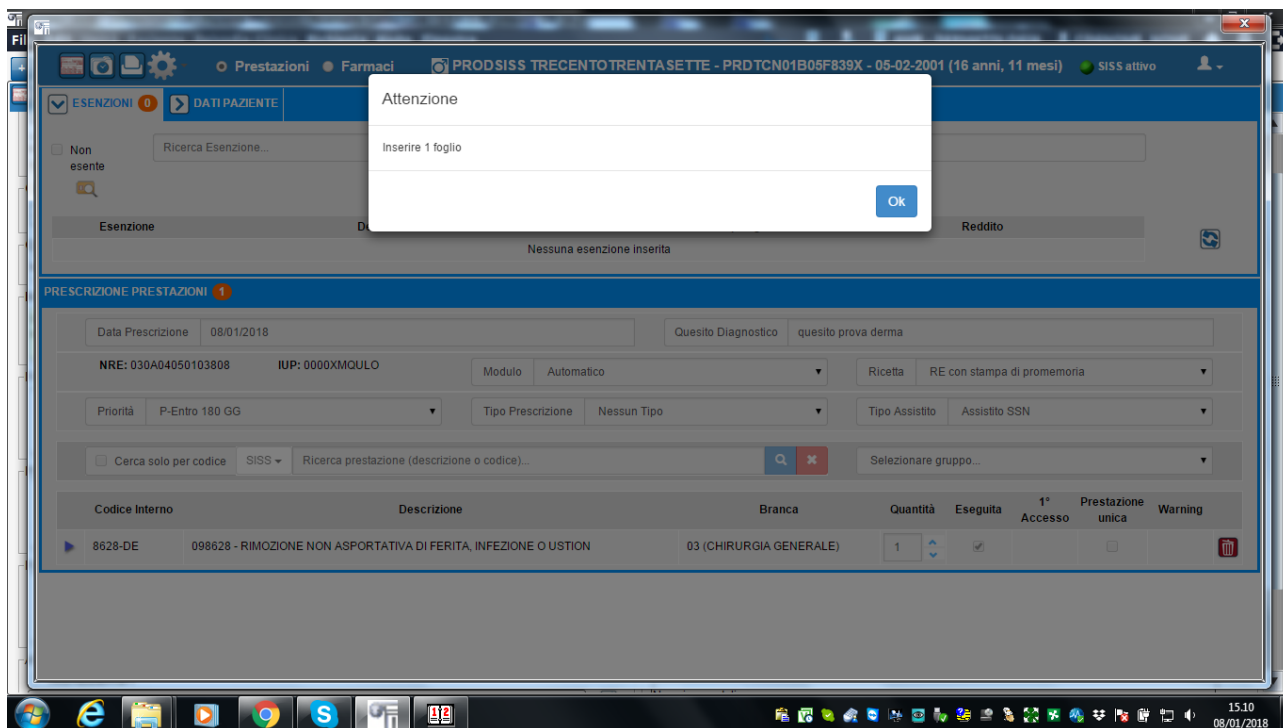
Prestazioni Farmaci PRODSISS TRECENTOTRENTASETTE - PRDTCN01B05F839X - 05-02-2001 (16 anni, 11 mesi) SISS attivo

ESENZIONI 0 DATI PAZIENTE

Non esente

Ricerca Esenzione...

| Esenzione | D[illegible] | Reddito |
|---|---|---|
| Nessuna esenzione inserita | | |

Attenzione

Inserire 1 foglio

Ok

PRESCRIZIONE PRESTAZIONI 1

Data Prescrizione 08/01/2018

Quesito Diagnostico quesito prova derma

NRE: 030A04050103808 IUP: 0000XMQULO

Modulo Automatico

Ricetta RE con stampa di promemoria

Priorità P-Entro 180 GG

Tipo Prescrizione Nessun Tipo

Tipo Assistito Assistito SSN

Cerca solo per codice SISS Ricerca prestazione (descrizione o codice)...

Selezionare gruppo...

| Codice Interno | Descrizione | Branca | Quantità | Eseguita | 1° Accesso | Prestazione unica | Warning |
|---|---|---|---|---|---|---|---|
| 8628-DE | 098628 - RIMOZIONE NON ASPORTATIVA DI FERITA, INFEZIONE O USTION | 03 (CHIRURGIA GENERALE) | 1 | | | | |

15.10
08/01/2018